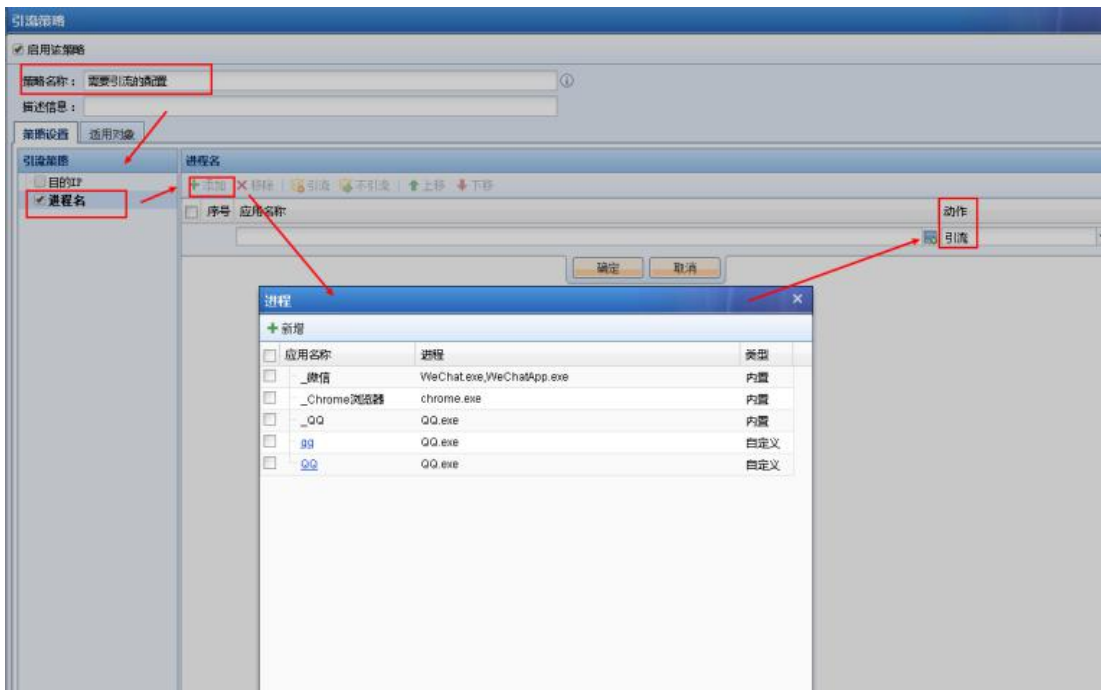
引流策略

启用该策略

策略名称： 需要引流的配置

描述信息：

策略设置 适用对象

引流策略

目的IP

进程名

进程名

添加 移除 引流 不引流 上移 下移

| 序号 | 应用名称 | 动作 |
|---|---|---|
| | | 引流 |

确定 取消

进程

新增

| | 应用名称 | 进程 | 类型 |
|---|---|---|---|
| | _微信 | WeChat.exe,WeChatApp.exe | 内置 |
| | _Chrome浏览器 | chrome.exe | 内置 |
| | _QQ | QQ.exe | 内置 |
| | qq | QQ.exe | 自定义 |
| | QQ | QQ.exe | 自定义 |